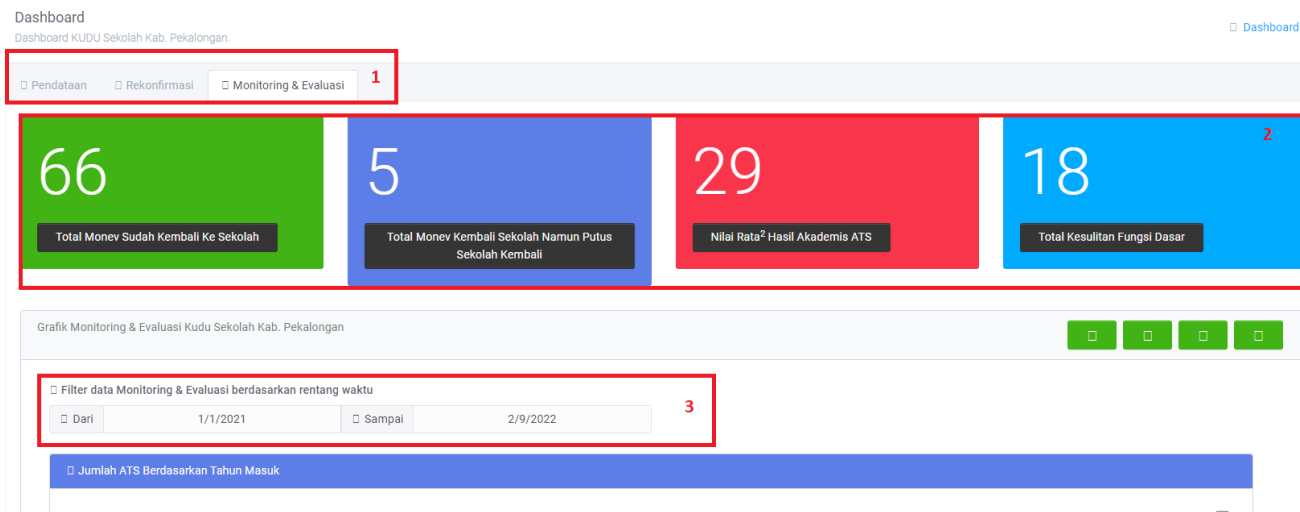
Dashboard
Dashboard KUDU Sekolah Kab. Pekalongan.

Dashboard

Pendataan Rekonfirmasi Monitoring & Evaluasi 1

2

66
Total Monev Sudah Kembali Ke Sekolah

5
Total Monev Kembali Sekolah Namun Putus Sekolah Kembali

29
Nilai Rata$^2$ Hasil Akademis ATS

18
Total Kesulitan Fungsi Dasar

Grafik Monitoring & Evaluasi Kudu Sekolah Kab. Pekalongan

Filter data Monitoring & Evaluasi berdasarkan rentang waktu

3

| Dari | 1/1/2021 | Sampai | 2/9/2022 |
|---|---|---|---|

Jumlah ATS Berdasarkan Tahun Masuk